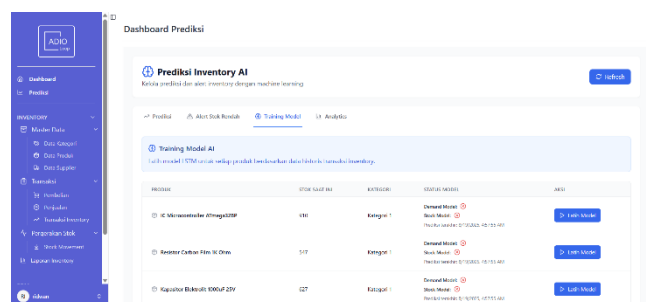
ADIO
Dashboard
Prediksi
INVENTORY
Master Data
Data Kategori
Data Produk
Data Supplier
Transaksi
Pembelian
Penjualan
Transaksi Inventory
Pengelolaan Stok
Stock Movement
Laporan Inventory
ridwan

Dashboard Prediksi

Prediksi Inventory AI
Kelola prediksi dan alert inventory dengan machine learning

Refresh

Prediksi
Alert Stok Rendah
Training Model
Analytics

Training Model AI
Latih model LSTM untuk setiap produk berdasarkan data historis transaksi inventory.

| PRODUK | STOK SAAT INI | KATEGORI | STATUS MODEL | AKSI |
|---|---|---|---|---|
| IC Microcontroller ATmega328P | 410 | Kategori 1 | Demand Model: Stock Model: Terakhir update: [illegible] | Latih Model |
| Resistor Carbon Film 1K Ohm | 517 | Kategori 1 | Demand Model: Stock Model: Terakhir update: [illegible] | Latih Model |
| Kapasitor Elektrolit 1000uF 25V | 527 | Kategori 1 | Demand Model: Stock Model: Terakhir update: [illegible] | Latih Model |